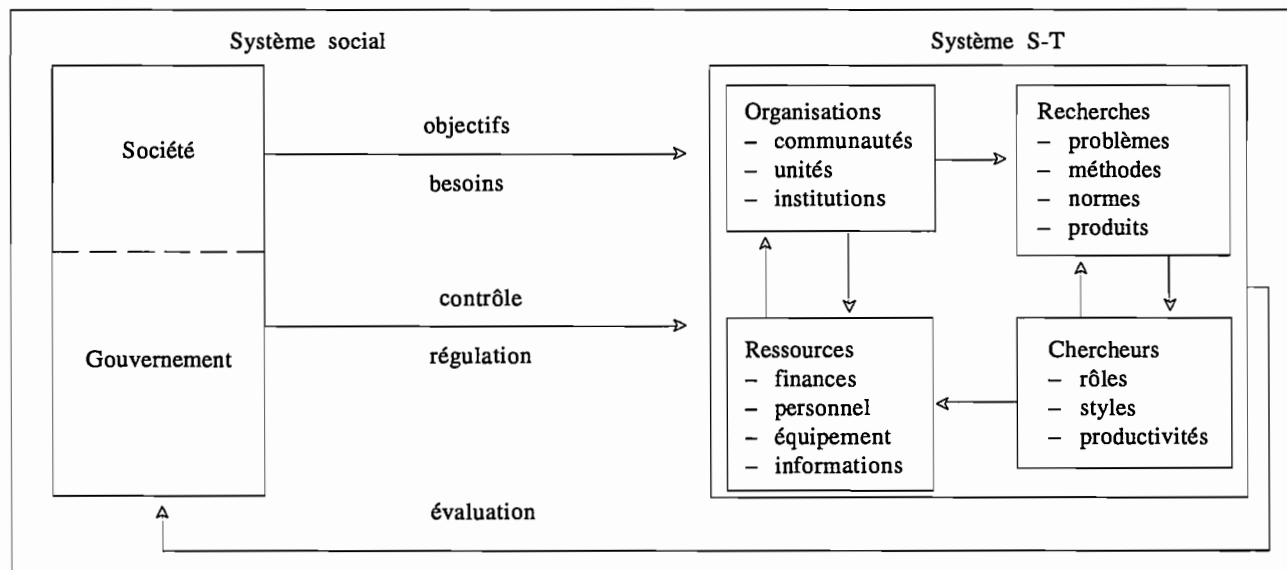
Système social

Société

Gouvernement

objectifs

besoins

contrôle

régulation

évaluation

Système S-T

Organisations
– communautés
– unités
– institutions

Recherches
– problèmes
– méthodes
– normes
– produits

Ressources
– finances
– personnel
– équipement
– informations

Chercheurs
– rôles
– styles
– productivités